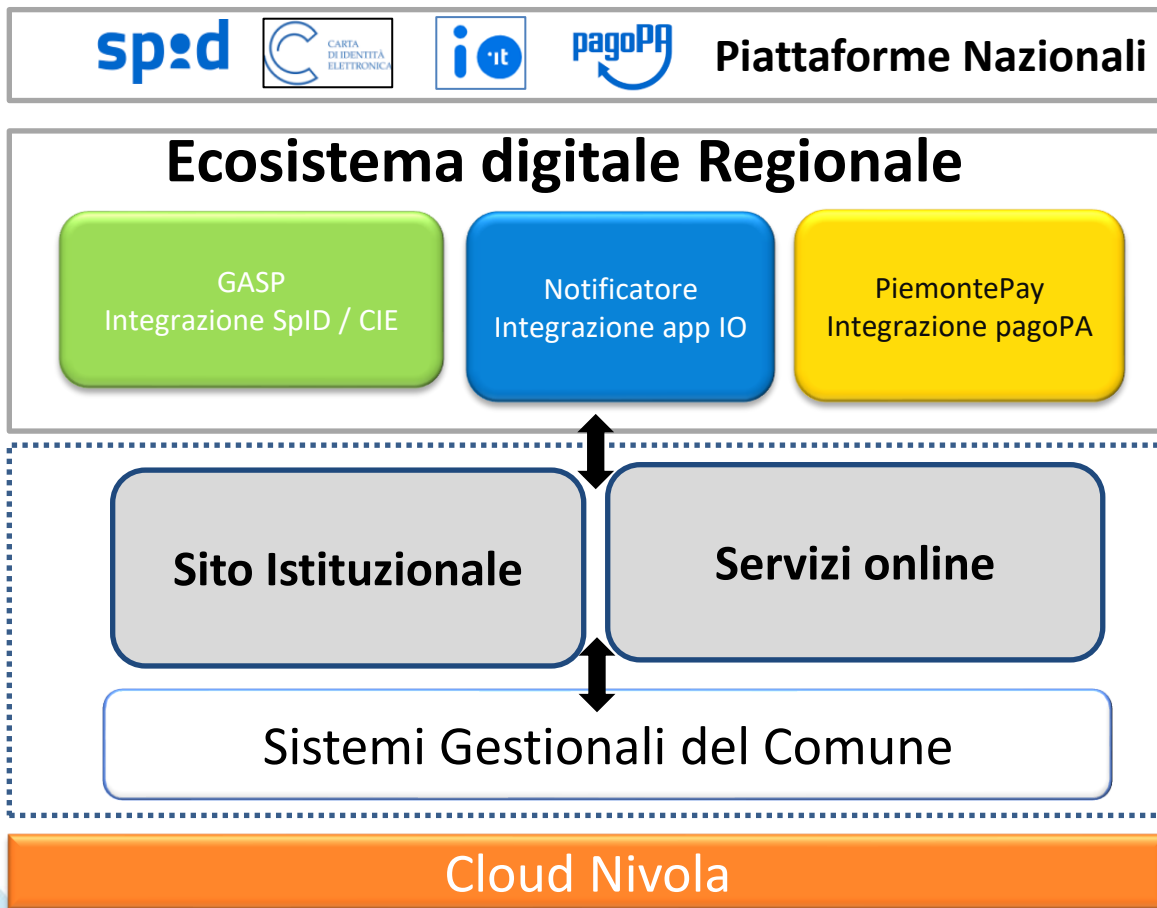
spid

CARTA DI IDENTITÀ ELETTRONICA

io.it

pagoPA

Piattaforme Nazionali

Ecosistema digitale Regionale

GASP
Integrazione SpID / CIE

Notificatore
Integrazione app IO

PiemontePay
Integrazione pagoPA

Sito Istituzionale

Servizi online

Sistemi Gestionali del Comune

Cloud Nivola